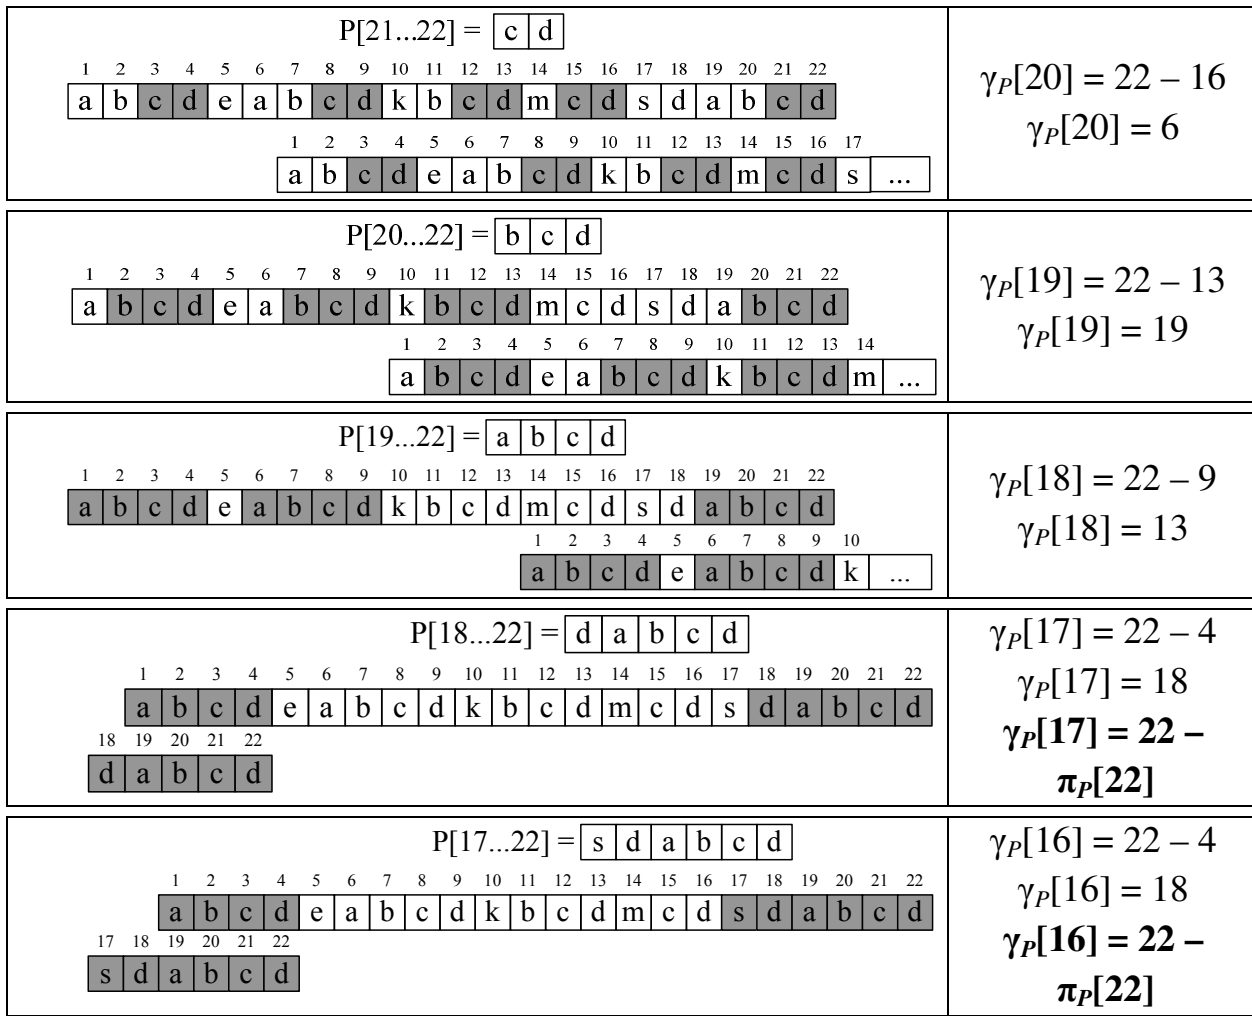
| | |
|---|---|
| P[21...22] = c d<br>1 2 3 4 5 6 7 8 9 10 11 12 13 14 15 16 17 18 19 20 21 22<br>a b c d e a b c d k b c d m c d s d a b c d<br>1 2 3 4 5 6 7 8 9 10 11 12 13 14 15 16 17<br>a b c d e a b c d k b c d m c d s ... | $\gamma_P[20] = 22 - 16$<br>$\gamma_P[20] = 6$ |
| P[20...22] = b c d<br>1 2 3 4 5 6 7 8 9 10 11 12 13 14 15 16 17 18 19 20 21 22<br>a b c d e a b c d k b c d m c d s d a b c d<br>1 2 3 4 5 6 7 8 9 10 11 12 13 14<br>a b c d e a b c d k b c d m ... | $\gamma_P[19] = 22 - 13$<br>$\gamma_P[19] = 19$ |
| P[19...22] = a b c d<br>1 2 3 4 5 6 7 8 9 10 11 12 13 14 15 16 17 18 19 20 21 22<br>a b c d e a b c d k b c d m c d s d a b c d<br>1 2 3 4 5 6 7 8 9 10<br>a b c d e a b c d k ... | $\gamma_P[18] = 22 - 9$<br>$\gamma_P[18] = 13$ |
| P[18...22] = d a b c d<br>1 2 3 4 5 6 7 8 9 10 11 12 13 14 15 16 17 18 19 20 21 22<br>a b c d e a b c d k b c d m c d s d a b c d<br>18 19 20 21 22<br>d a b c d | $\gamma_P[17] = 22 - 4$<br>$\gamma_P[17] = 18$<br>$\boldsymbol{\gamma_P[17] = 22 - \pi_P[22]}$ |
| P[17...22] = s d a b c d<br>1 2 3 4 5 6 7 8 9 10 11 12 13 14 15 16 17 18 19 20 21 22<br>a b c d e a b c d k b c d m c d s d a b c d<br>17 18 19 20 21 22<br>s d a b c d | $\gamma_P[16] = 22 - 4$<br>$\gamma_P[16] = 18$<br>$\boldsymbol{\gamma_P[16] = 22 - \pi_P[22]}$ |